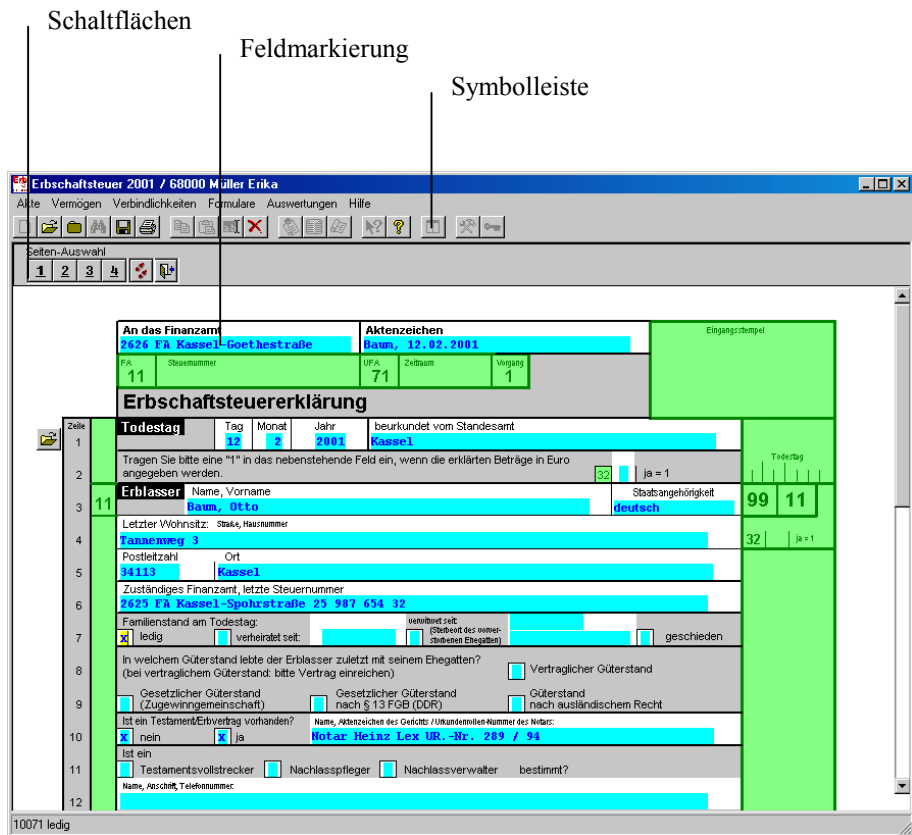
Schaltflächen

Feldmarkierung

Symbolleiste

Erbschaftsteuer 2001 / 68000 Müller Erika

Akte Vermögen Verbindlichkeiten Formulare Auswertungen Hilfe

Seiten-Auswahl
1 2 3 4

An das Finanzamt
2626 FA Kassel-Goethestraße

Aktenzeichen
Baum, 12.02.2001

Eingangsstempel

FA 11 Steuernummer UFA 71 Zeitraum Vorgang 1

Erbschaftsteuererklärung

| Zeile | |
|---|---|
| 1 | Todestag Tag 12 Monat 2 Jahr 2001 beurkundet vom Standesamt Kassel |
| 2 | Tragen Sie bitte eine "1" in das nebenstehende Feld ein, wenn die erklärten Beträge in Euro angegeben werden. 32 ja = 1 |
| 3 | 11 Erblasser Name, Vorname Baum, Otto Staatsangehörigkeit deutsch |
| 4 | Letzter Wohnsitz: Straße, Hausnummer Tannenweg 3 |
| 5 | Postleitzahl 34113 Ort Kassel |
| 6 | Zuständiges Finanzamt, letzte Steuernummer 2625 FA Kassel-Spohrstraße 25 987 654 32 |
| 7 | Familienstand am Todestag: x ledig verheiratet seit: verwitwet seit: (Sterbeort des verstorbenen Ehegatten) geschieden |
| 8 | In welchem Güterstand lebte der Erblasser zuletzt mit seinem Ehegatten? (bei vertraglichem Güterstand: bitte Vertrag einreichen) Vertraglicher Güterstand |
| 9 | Gesetzlicher Güterstand (Zugewinngemeinschaft) Gesetzlicher Güterstand nach § 13 FGB (DDR) Güterstand nach ausländischem Recht |
| 10 | Ist ein Testament/Erbvertrag vorhanden? x nein x ja Name, Aktenzeichen des Gerichts / Urkundenrollen-Nummer des Notars: Notar Heinz Lex UR.-Nr. 289 / 94 |
| 11 | Ist ein Testamentsvollstrecker Nachlasspfleger Nachlassverwalter bestimmt? |
| 12 | Name, Anschrift, Telefonnummer: |

Todestag
99 11
32 ja = 1

10071 ledig